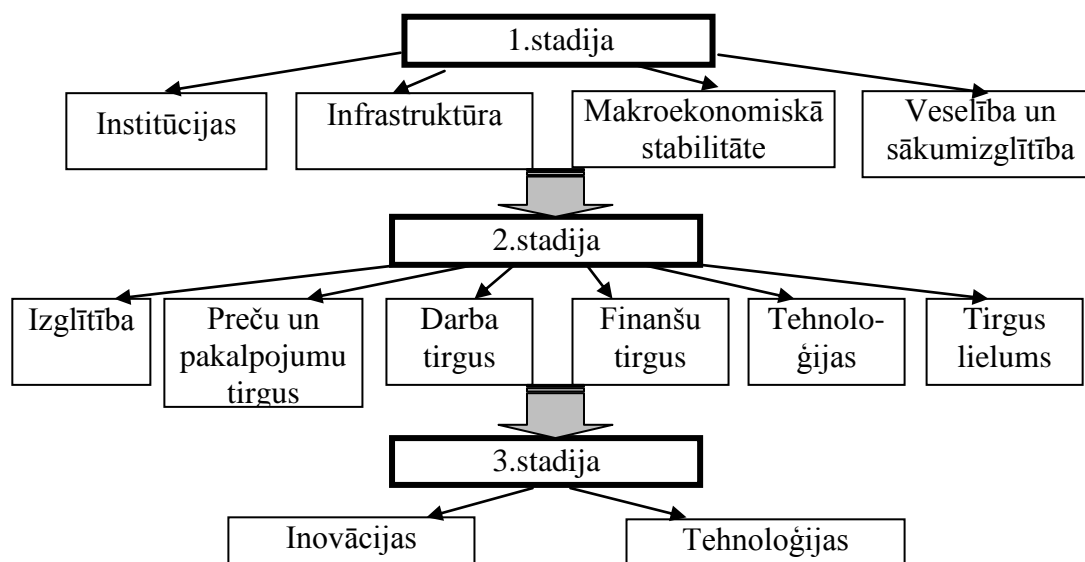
1.stadija

Institūcijas

Infrastruktūra

Makroekonomiskā stabilitāte

Veselība un sākumizglītība

2.stadija

Izglītība

Preču un pakalpojumu tirgus

Darba tirgus

Finanšu tirgus

Tehnoloģijas

Tirgus lielums

3.stadija

Inovācijas

Tehnoloģijas